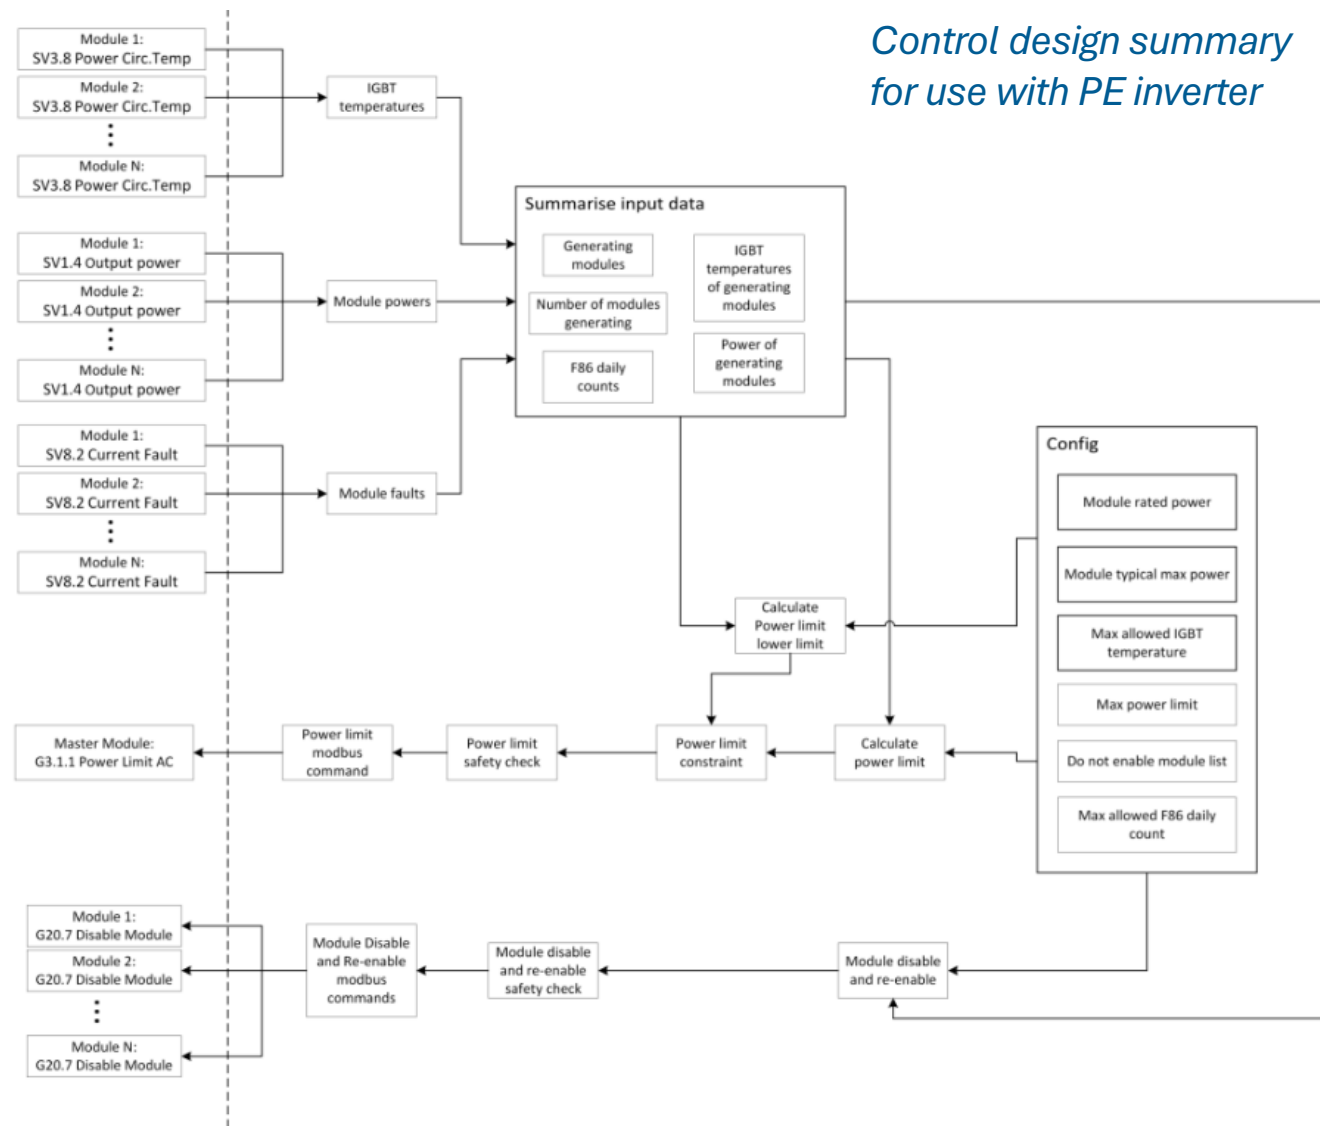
Control design summary for use with PE inverter

Module 1:
SV3.8 Power Circ.Temp

Module 2:
SV3.8 Power Circ.Temp

Module N:
SV3.8 Power Circ.Temp

IGBT temperatures

Module 1:
SV1.4 Output power

Module 2:
SV1.4 Output power

Module N:
SV1.4 Output power

Module powers

Module 1:
SV8.2 Current Fault

Module 2:
SV8.2 Current Fault

Module N:
SV8.2 Current Fault

Module faults

Summarise input data

Generating modules

Number of modules generating

F86 daily counts

IGBT temperatures of generating modules

Power of generating modules

Config

Module rated power

Module typical max power

Max allowed IGBT temperature

Max power limit

Do not enable module list

Max allowed F86 daily count

Calculate Power limit lower limit

Master Module:
G3.1.1 Power Limit AC

Power limit modbus command

Power limit safety check

Power limit constraint

Calculate power limit

Module 1:
G20.7 Disable Module

Module 2:
G20.7 Disable Module

Module N:
G20.7 Disable Module

Module Disable and Re-enable modbus commands

Module disable and re-enable safety check

Module disable and re-enable